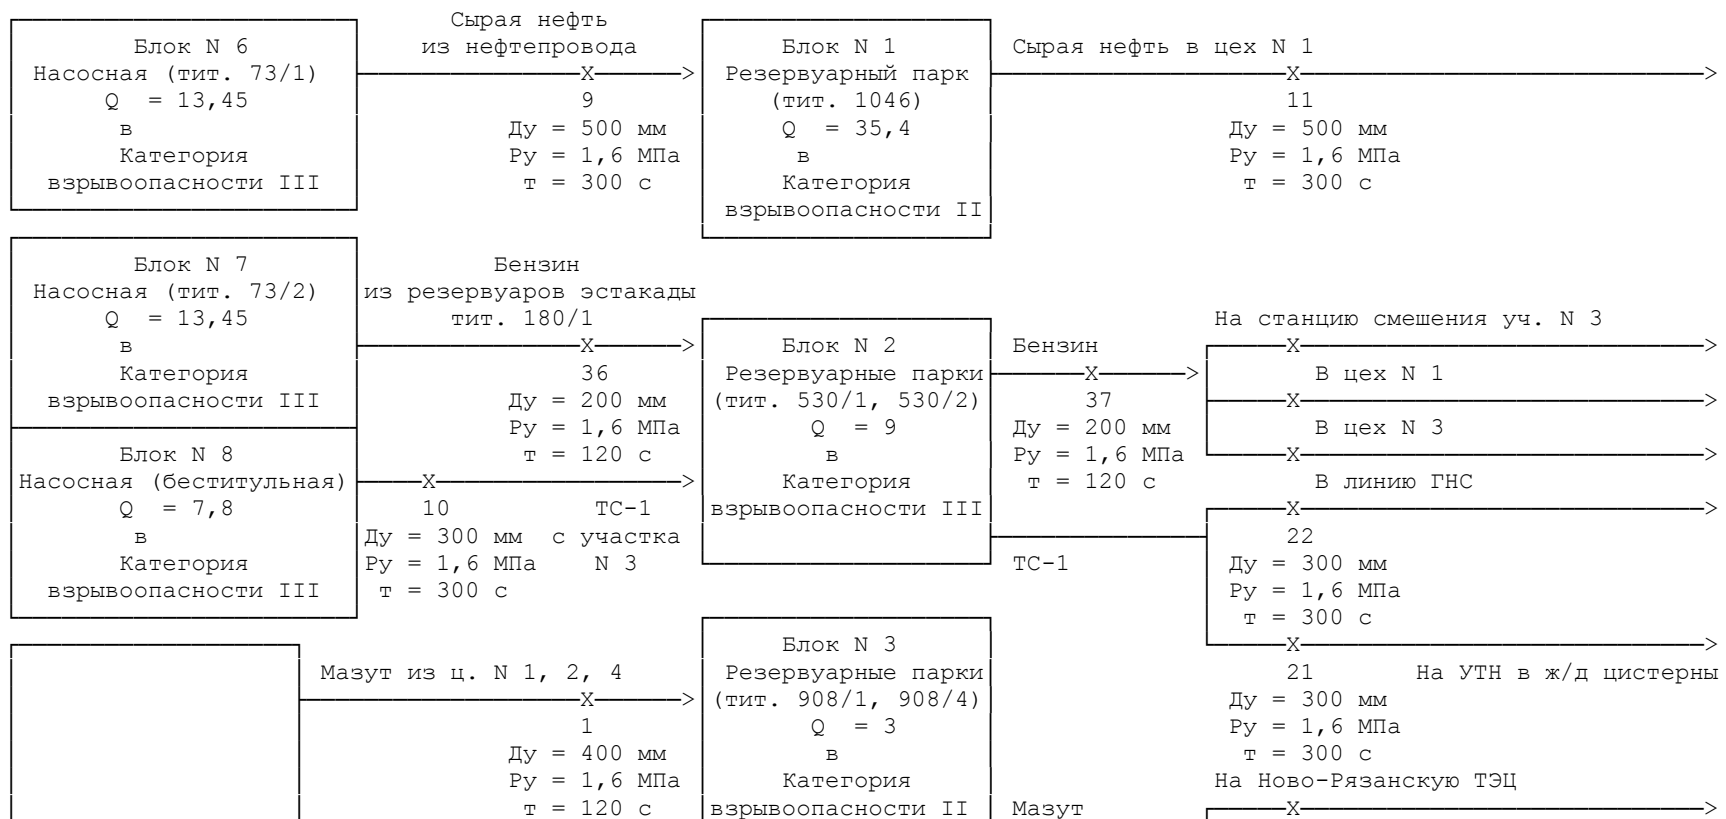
Блок N 6
Насосная (тит. 73/1)
Q = 13,45
в
Категория
взрывоопасности III

Сырая нефть
из нефтепровода
X
9
Ду = 500 мм
Ру = 1,6 МПа
т = 300 с

Блок N 1
Резервуарный парк
(тит. 1046)
Q = 35,4
в
Категория
взрывоопасности II

Сырая нефть в цех N 1
X
11
Ду = 500 мм
Ру = 1,6 МПа
т = 300 с

Блок N 7
Насосная (тит. 73/2)
Q = 13,45
в
Категория
взрывоопасности III

Бензин
из резервуаров эстакады
тит. 180/1
X
36
Ду = 200 мм
Ру = 1,6 МПа
т = 120 с

Блок N 8
Насосная (беститульная)
Q = 7,8
в
Категория
взрывоопасности III

X
10
Ду = 300 мм
Ру = 1,6 МПа
т = 300 с
ТС-1
с участка
N 3

Блок N 2
Резервуарные парки
(тит. 530/1, 530/2)
Q = 9
в
Категория
взрывоопасности III

Бензин
X
37
Ду = 200 мм
Ру = 1,6 МПа
т = 120 с

ТС-1

На станцию смешения уч. N 3
X
В цех N 1
X
В цех N 3
X
В линию ГНС
X
22
Ду = 300 мм
Ру = 1,6 МПа
т = 300 с
X
21
На УТН в ж/д цистерны
Ду = 300 мм
Ру = 1,6 МПа
т = 300 с

Мазут из ц. N 1, 2, 4
X
1
Ду = 400 мм
Ру = 1,6 МПа
т = 120 с

Блок N 3
Резервуарные парки
(тит. 908/1, 908/4)
Q = 3
в
Категория
взрывоопасности II

Мазут

На Ново-Рязанскую ТЭЦ
X